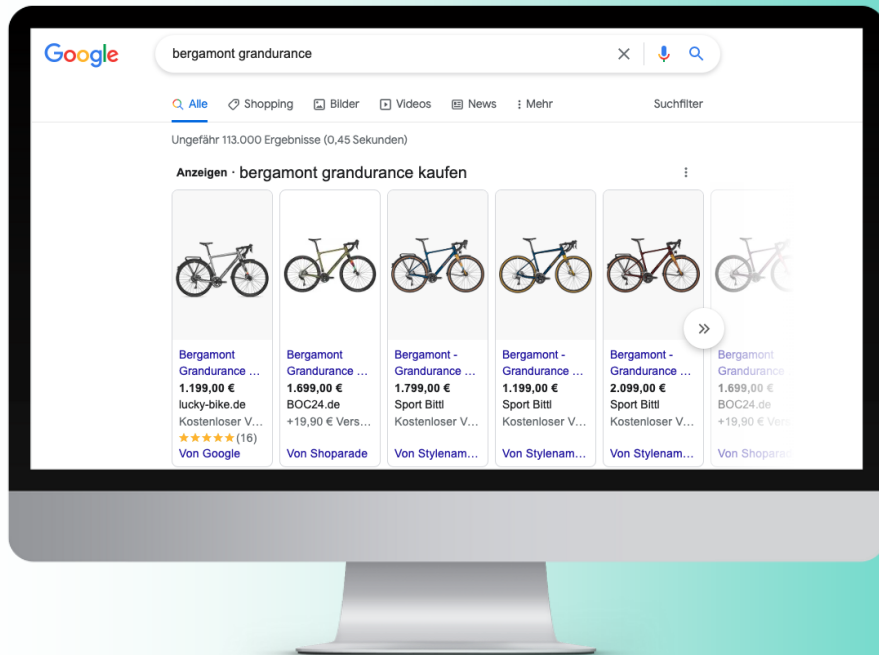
Google

bergamont grandurance

Alle Shopping Bilder Videos News Mehr Suchfilter

Ungefähr 113.000 Ergebnisse (0,45 Sekunden)

Anzeigen · bergamont grandurance kaufen

| Bergamont Grandurance ... | Bergamont Grandurance ... | Bergamont - Grandurance ... | Bergamont - Grandurance ... | Bergamont - Grandurance ... | Bergamont Grandurance |
|---|---|---|---|---|---|
| 1.199,00 € | 1.699,00 € | 1.799,00 € | 1.199,00 € | 2.099,00 € | 1.699,00 € |
| lucky-bike.de | BOC24.de | Sport Bittl | Sport Bittl | Sport Bittl | BOC24.de |
| Kostenloser V... | +19,90 € Vers... | Kostenloser V... | Kostenloser V... | Kostenloser V... | +19,90 € Vers |
| ★★★★★ (16) | | | | | |
| Von Google | Von Shoparade | Von Stylenam... | Von Stylenam... | Von Stylenam... | Von Shoparad |